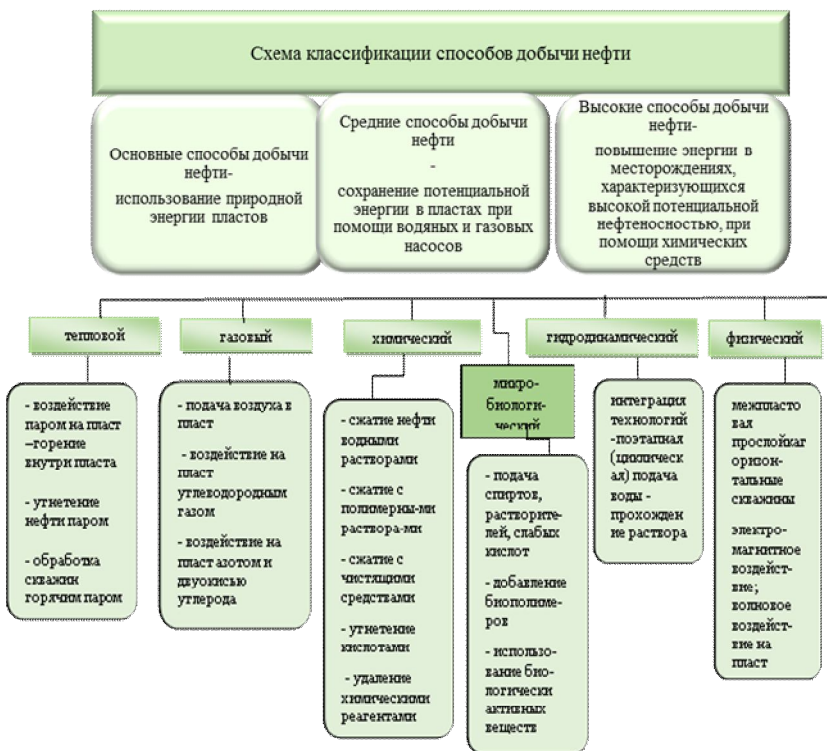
Схема классификации способов добычи нефти

Основные способы добычи нефти- использование природной энергии пластов

Средние способы добычи нефти - сохранение потенциальной энергии в пластах при помощи водяных и газовых насосов

Высокие способы добычи нефти- повышение энергии в месторождениях, характеризующихся высокой потенциальной нефтеносностью, при помощи химических средств

тепловой

- воздействие паром на пласт –горение внутри пласта

- утнетение нефти паром

- обработка скважин горячим паром

газовый

- подача воздуха в пласт

- воздействие на пласт углеводородным газом

- воздействие на пласт азотом и двуокисью углерода

химический

- сжатие нефти водными растворами

- сжатие с полимерны-ми раствора-ми

- сжатие с чистящими средствами

- утнетение кислотами

- удаление химическими реагентами

микро-биологи-ческий

- подача спиртов, растворителей, слабых кислот

- добавление биополимеров

- использование биологически активных веществ

гидродинамический

интеграция технологий -поэтапная (циклическая) подача воды - прохождение раствора

физический

межпластовая прослойкагоризонтальные скважины

электро-магнитное воздействие; волновое воздействие на пласт